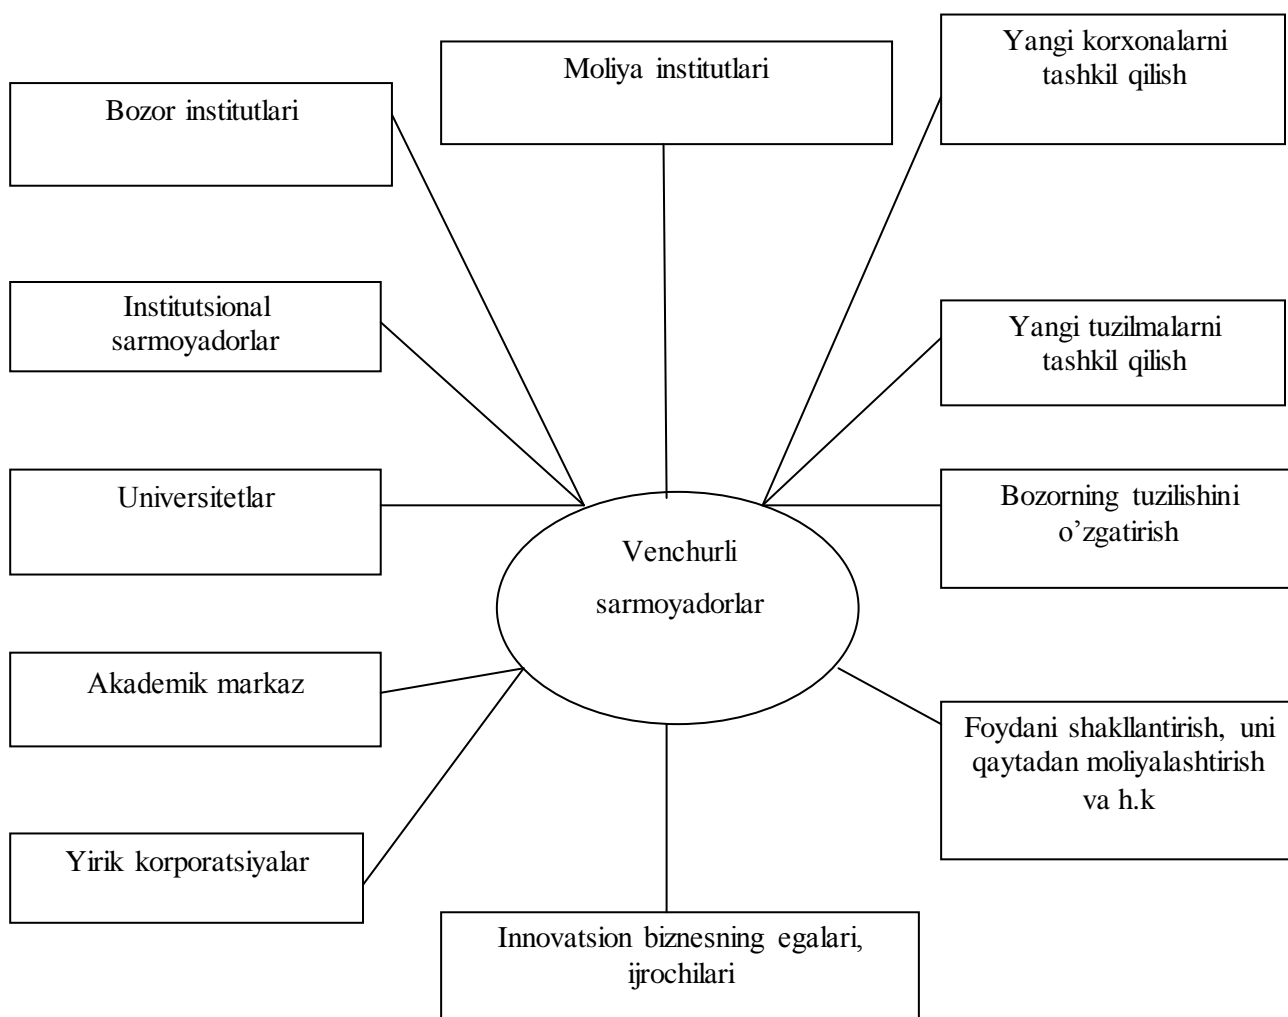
Moliya institutlari

Yangi korxonalarni tashkil qilish

Bozor institutlari

Institutsional sarmoyadorlar

Yangi tuzilmalarni tashkil qilish

Universitetlar

Venchurli sarmoyadorlar

Bozorning tuzilishini o'zgatirish

Akademik markaz

Foydani shakllantirish, uni qaytadan moliyalashtirish va h.k

Yirik korporatsiyalar

Innovatsion biznesning egalari, ijrochilari